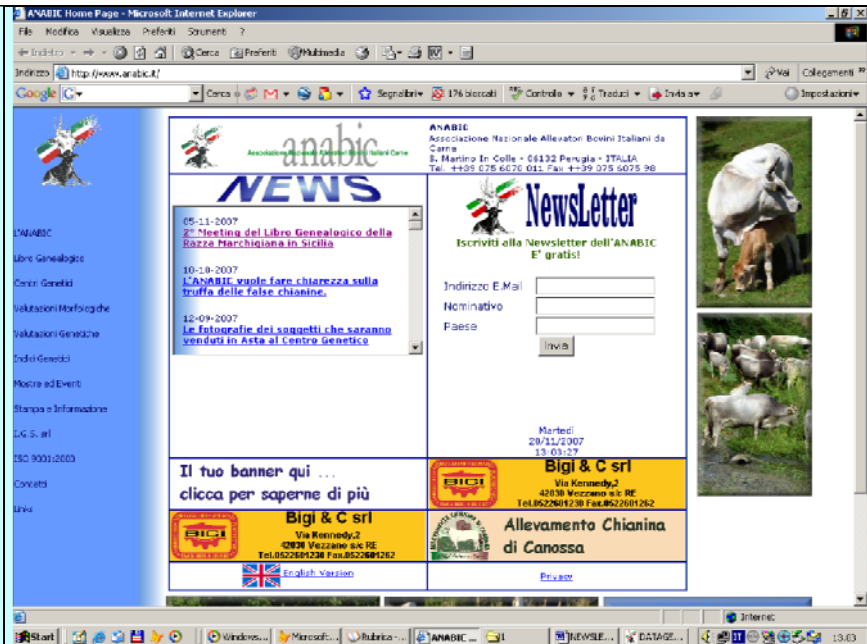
ANABIC Home Page - Microsoft Internet Explorer

File Modifica Visualizza Preferiti Strumenti ?

Indietro Cerca Preferiti Multimedia

Indirizzo http://www.anabic.it/

Vai Collegamenti

Google Cerca Segnalibri 176 bloccati Controlla Traduci Invia a Impostazioni

L'ANABIC

Libro Genealogico

Centri Genetici

Valutazioni Morfologiche

Valutazioni Genetiche

Indici Genetici

Mostre ed Eventi

Stampa e Informazione

L.G.S. srl

ISO 9001:2000

Contatti

Links

anabic

Associazione Nazionale Allevatori Bovini Italiani Carne

ANABIC
Associazione Nazionale Allevatori Bovini Italiani da Carne
S. Martino In Colle - 06132 Perugia - ITALIA
Tel. ++39 075 6070 011 Fax ++39 075 6075 98

NEWS

05-11-2007
2° Meeting del Libro Genealogico della Razza Marchigiana in Sicilia

10-10-2007
L'ANABIC vuole fare chiarezza sulla truffa delle false chianine.

12-09-2007
Le fotografie dei soggetti che saranno venduti in Asta al Centro Genetico

NewsLetter

Iscriviti alla Newsletter dell'ANABIC
E' gratis!

Indirizzo E.Mail

Nominativo

Paese

Invia

Martedì
20/11/2007
13:03:27

Il tuo banner qui ...
clicca per saperne di più

Bigi & C srl
Via Kennedy,2
42030 Vezzano s/c RE
Tel.0522601230 Fax.0522601262

Bigi & C srl
Via Kennedy,2
42030 Vezzano s/c RE
Tel.0522601230 Fax.0522601262

Allevamento Chianina
di Canossa

English Version

Privacy

Internet

Start Windows... Microsoft... Rubrica - ... ANABIC ... NEWSLE... DATAGE... 13:03